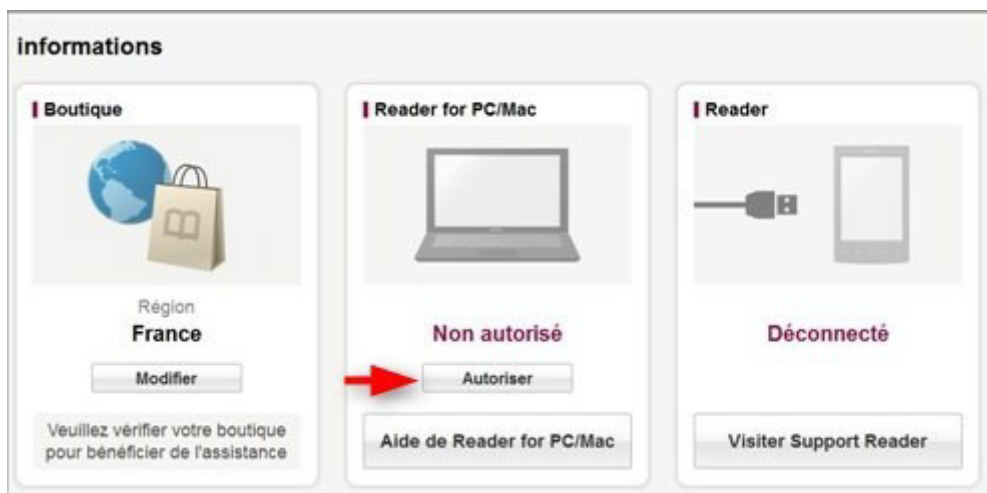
informations

Boutique

Région
France

Modifier

Veuillez vérifier votre boutique pour bénéficier de l'assistance

Reader for PC/Mac

Non autorisé

Autoriser

Aide de Reader for PC/Mac

Reader

Déconnecté

Visiter Support Reader